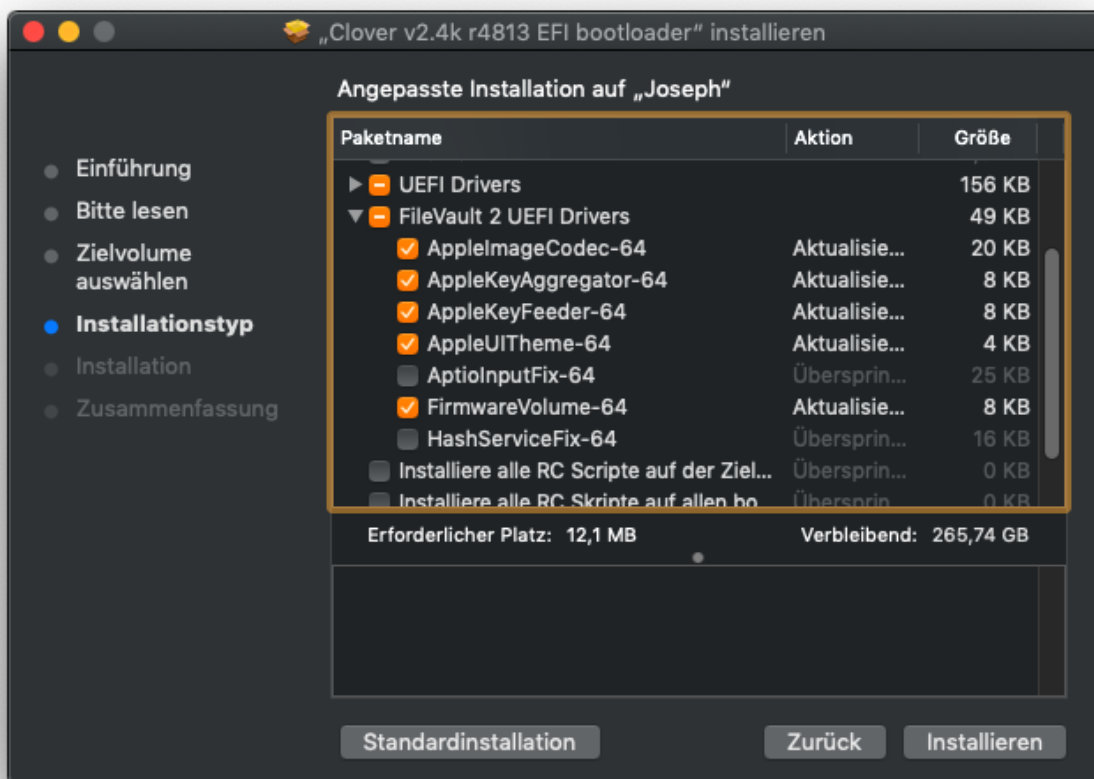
„Clover v2.4k r4813 EFI bootloader" installieren

Angepasste Installation auf „Joseph"

Einführung
Bitte lesen
Zielvolume auswählen
Installationstyp
Installation
Zusammenfassung

| Paketname | Aktion | Größe |
|---|---|---|
| UEFI Drivers | | 156 KB |
| FileVault 2 UEFI Drivers | | 49 KB |
| AppleImageCodec-64 | Aktualisie... | 20 KB |
| AppleKeyAggregator-64 | Aktualisie... | 8 KB |
| AppleKeyFeeder-64 | Aktualisie... | 8 KB |
| AppleUITheme-64 | Aktualisie... | 4 KB |
| AptioInputFix-64 | Überspring... | 25 KB |
| FirmwareVolume-64 | Aktualisie... | 8 KB |
| HashServiceFix-64 | Überspring... | 16 KB |
| Installiere alle RC Scripte auf der Ziel... | Überspring... | 0 KB |
| Installiere alle RC Skripte auf allen bo... | Überspring... | 0 KB |

Erforderlicher Platz: 12,1 MB
Verbleibend: 265,74 GB

Standardinstallation
Zurück
Installieren